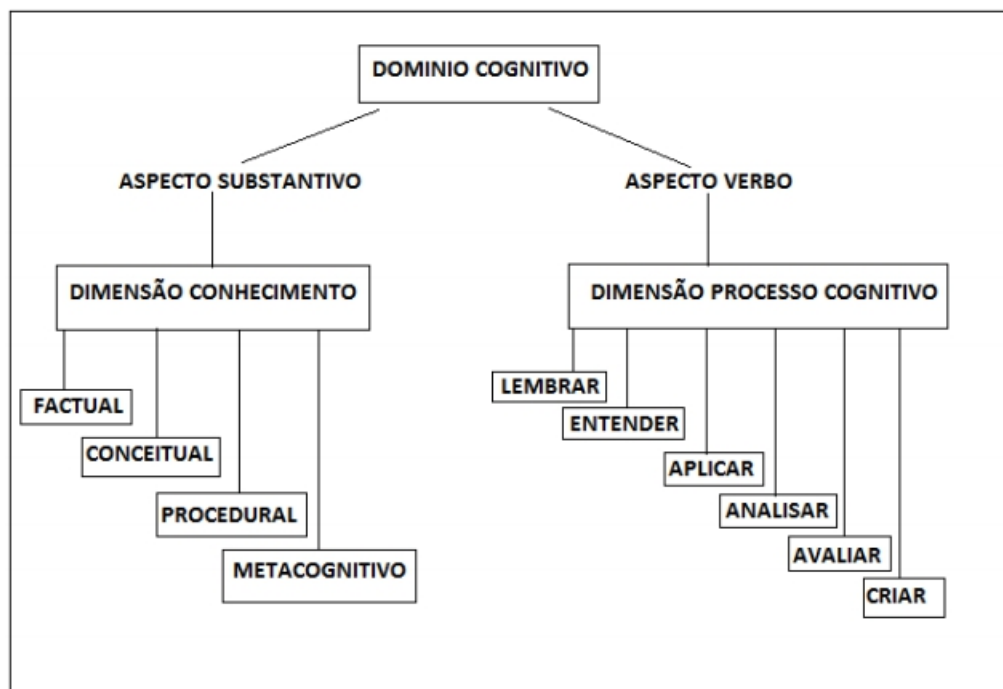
DOMINIO COGNITIVO

ASPECTO SUBSTANTIVO

ASPECTO VERBO

DIMENSÃO CONHECIMENTO

DIMENSÃO PROCESSO COGNITIVO

FACTUAL

CONCEITUAL

PROCEDURAL

METACOGNITIVO

LEMBRAR

ENTENDER

APLICAR

ANALISAR

AVALIAR

CRIAR